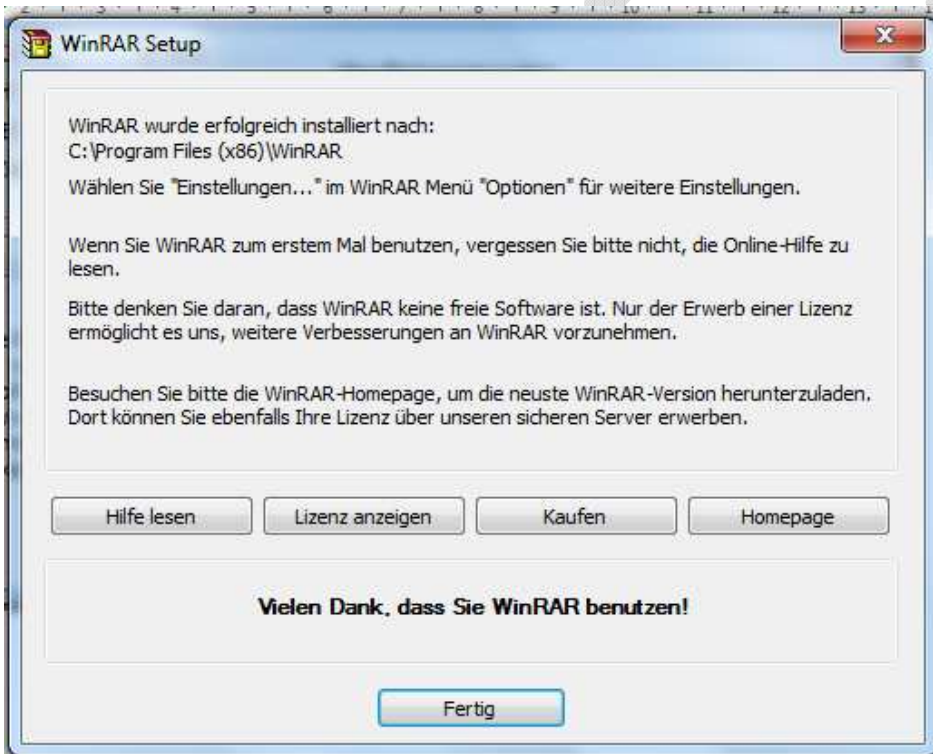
WinRAR Setup

WinRAR wurde erfolgreich installiert nach:
C:\Program Files (x86)\WinRAR

Wählen Sie "Einstellungen..." im WinRAR Menü "Optionen" für weitere Einstellungen.

Wenn Sie WinRAR zum erstem Mal benutzen, vergessen Sie bitte nicht, die Online-Hilfe zu lesen.

Bitte denken Sie daran, dass WinRAR keine freie Software ist. Nur der Erwerb einer Lizenz ermöglicht es uns, weitere Verbesserungen an WinRAR vorzunehmen.

Besuchen Sie bitte die WinRAR-Homepage, um die neuste WinRAR-Version herunterzuladen. Dort können Sie ebenfalls Ihre Lizenz über unseren sicheren Server erwerben.

Hilfe lesen | Lizenz anzeigen | Kaufen | Homepage

Vielen Dank, dass Sie WinRAR benutzen!

Fertig